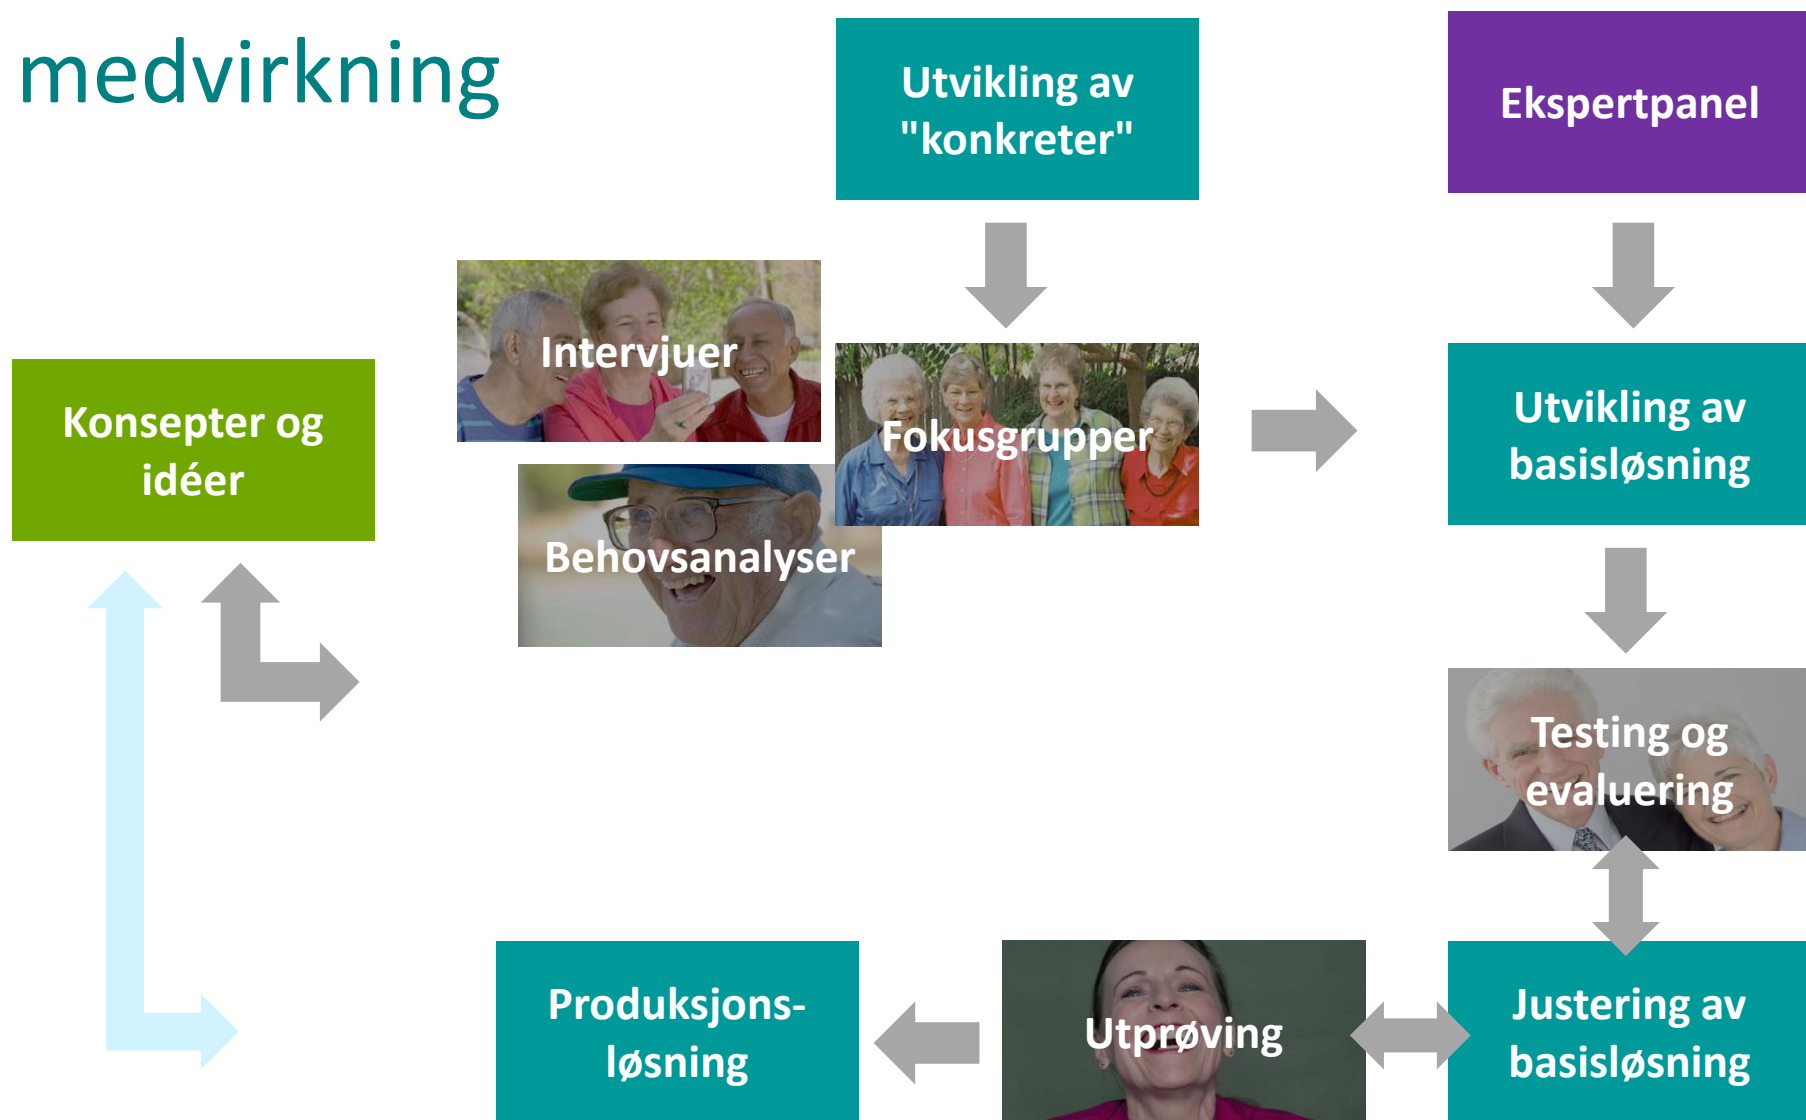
medvirkning

Utvikling av "konkreter"

Ekspertpanel

Intervjuer

Konsepter og idéer

Fokusgrupper

Utvikling av basisløsning

Behovsanalyser

Testing og evaluering

Produksjons-løsning

Utprøving

Justering av basisløsning